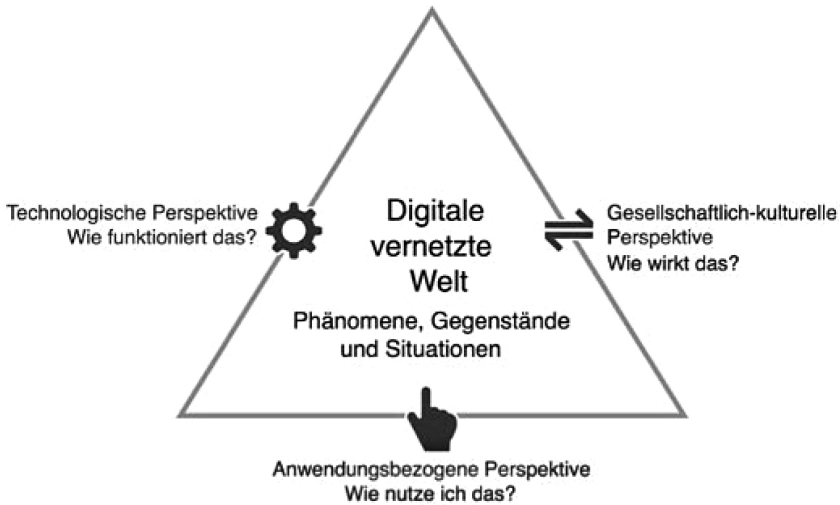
Technologische Perspektive
Wie funktioniert das?

Digitale vernetzte Welt

Phänomene, Gegenstände und Situationen

Gesellschaftlich-kulturelle Perspektive
Wie wirkt das?

Anwendungsbezogene Perspektive
Wie nutze ich das?